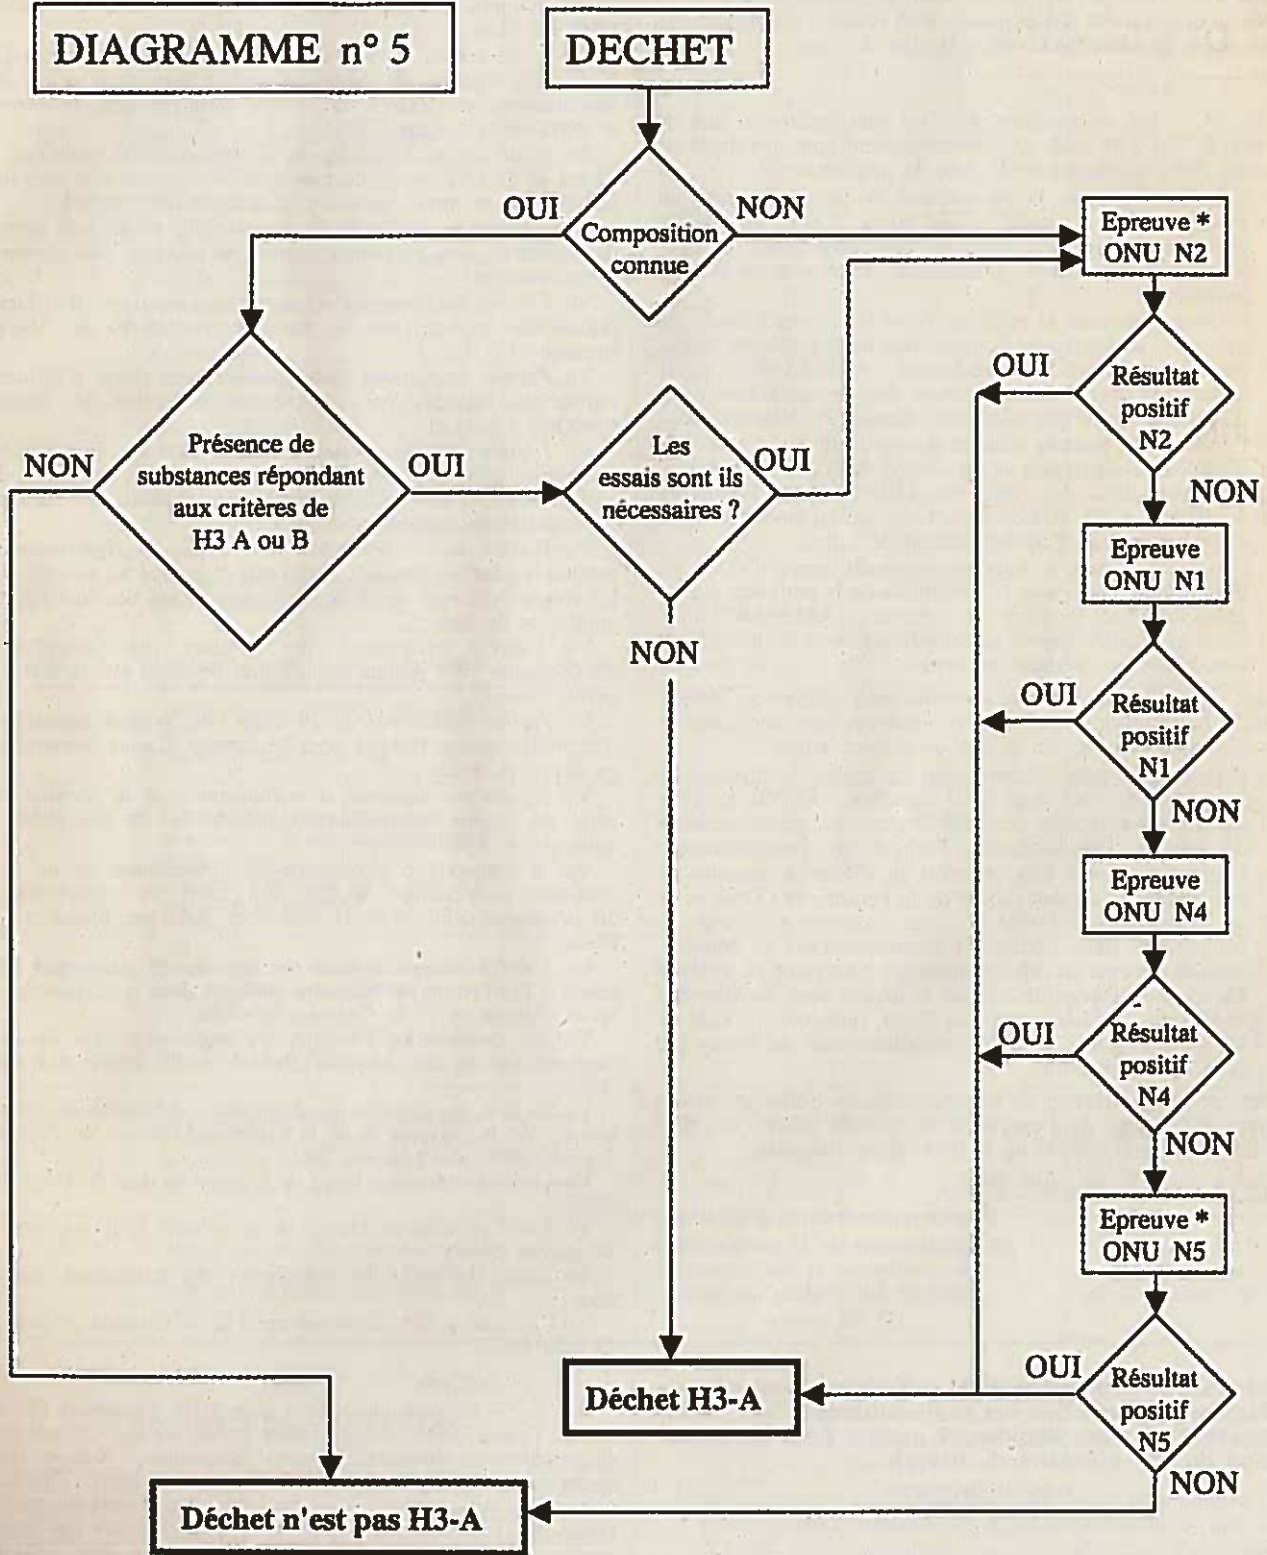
DIAGRAMME n° 5

DECHET

OUI

Composition connue

NON

Epreuve * ONU N2

Présence de substances répondant aux critères de H3 A ou B

NON

OUI

Les essais sont ils nécessaires ?

OUI

NON

OUI

Résultat positif N2

NON

Epreuve ONU N1

OUI

Résultat positif N1

NON

Epreuve ONU N4

OUI

Résultat positif N4

NON

Epreuve * ONU N5

OUI

Résultat positif N5

NON

Déchet H3-A

Déchet n'est pas H3-A